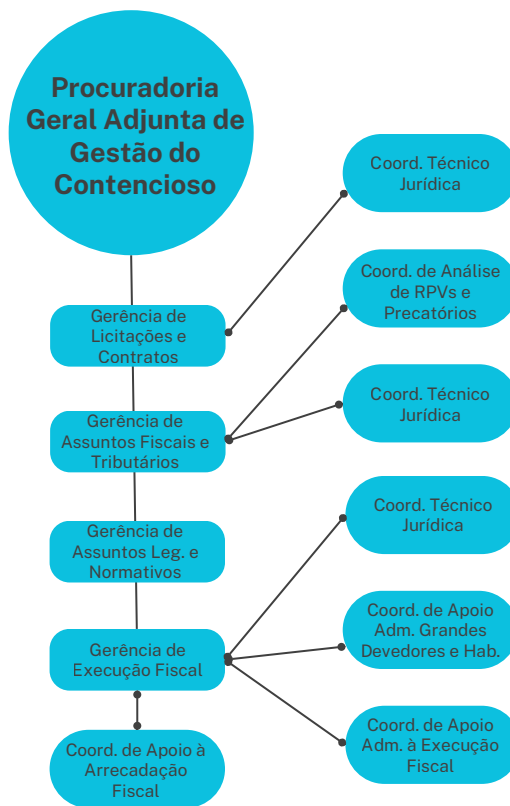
Procuradoria Geral Adjunta de Gestão do Contencioso

Gerência de Licitações e Contratos

Coord. Técnico Jurídica

Coord. de Análise de RPVs e Precatórios

Gerência de Assuntos Fiscais e Tributários

Coord. Técnico Jurídica

Gerência de Assuntos Leg. e Normativos

Coord. Técnico Jurídica

Gerência de Execução Fiscal

Coord. de Apoio Adm. Grandes Devedores e Hab.

Coord. de Apoio Adm. à Execução Fiscal

Coord. de Apoio à Arrecadação Fiscal